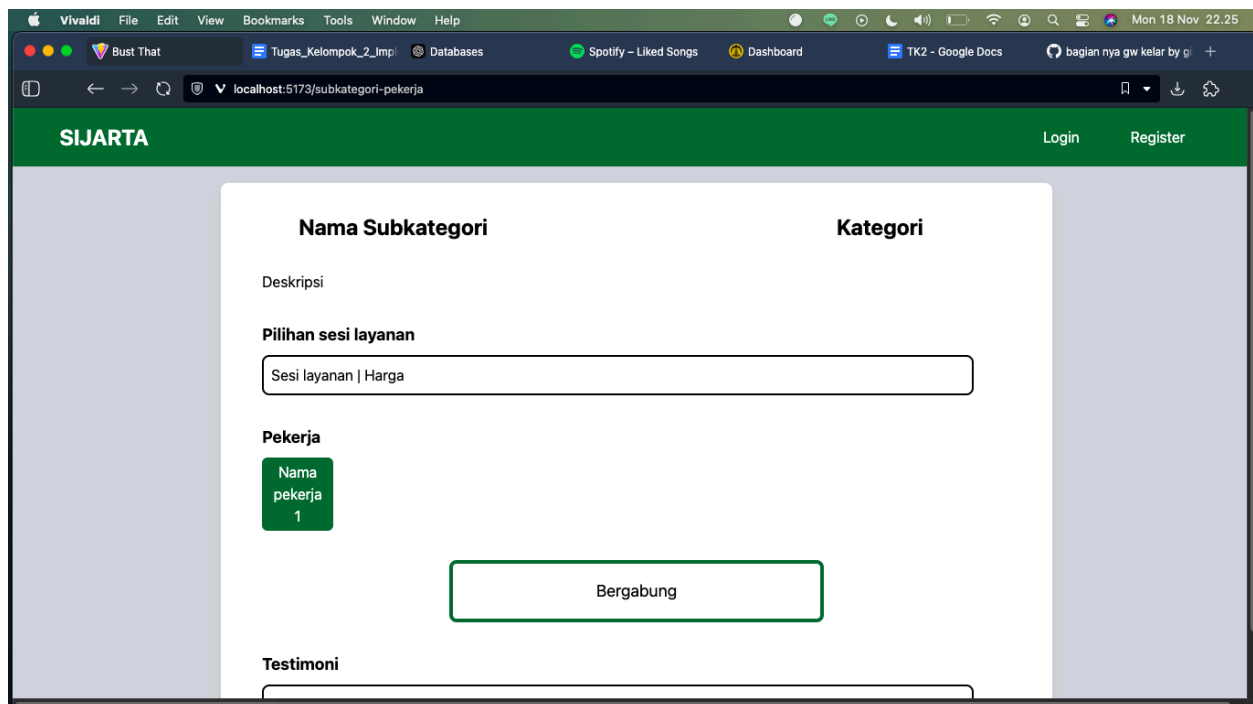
Vivaldi File Edit View Bookmarks Tools Window Help

Mon 18 Nov 22.25

Bust That

Tugas_Kelompok_2_Impl

Databases

Spotify – Liked Songs

Dashboard

TK2 - Google Docs

bagian nya gw kelar by g

localhost:5173/subkategori-pekerja

SIJARTA

Login

Register

Nama Subkategori

Kategori

Deskripsi

Pilihan sesi layanan

Sesi layanan | Harga

Pekerja

Nama pekerja 1

Bergabung

Testimoni